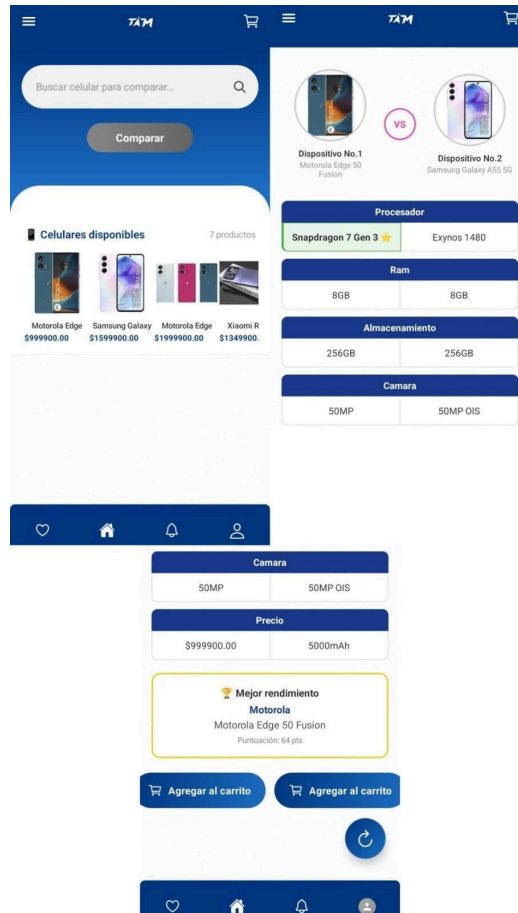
TAM

Buscar celular para comparar...

Comparar

Celulares disponibles
7 productos

Motorola Edge
$999900.00

Samsung Galaxy
$1599900.00

Motorola Edge
$1999900.00

Xiaomi R
$1349900.

TAM

VS

Dispositivo No.1
Motorola Edge 50 Fusion

Dispositivo No.2
Samsung Galaxy A55 5G

| Procesador | |
|---|---|
| Snapdragon 7 Gen 3 ⭐ | Exynos 1480 |

| Ram | |
|---|---|
| 8GB | 8GB |

| Almacenamiento | |
|---|---|
| 256GB | 256GB |

| Camara | |
|---|---|
| 50MP | 50MP OIS |

| Camara | |
|---|---|
| 50MP | 50MP OIS |

| Precio | |
|---|---|
| $999900.00 | 5000mAh |

🏆 Mejor rendimiento
Motorola
Motorola Edge 50 Fusion
Puntuación: 64 pts

Agregar al carrito

Agregar al carrito